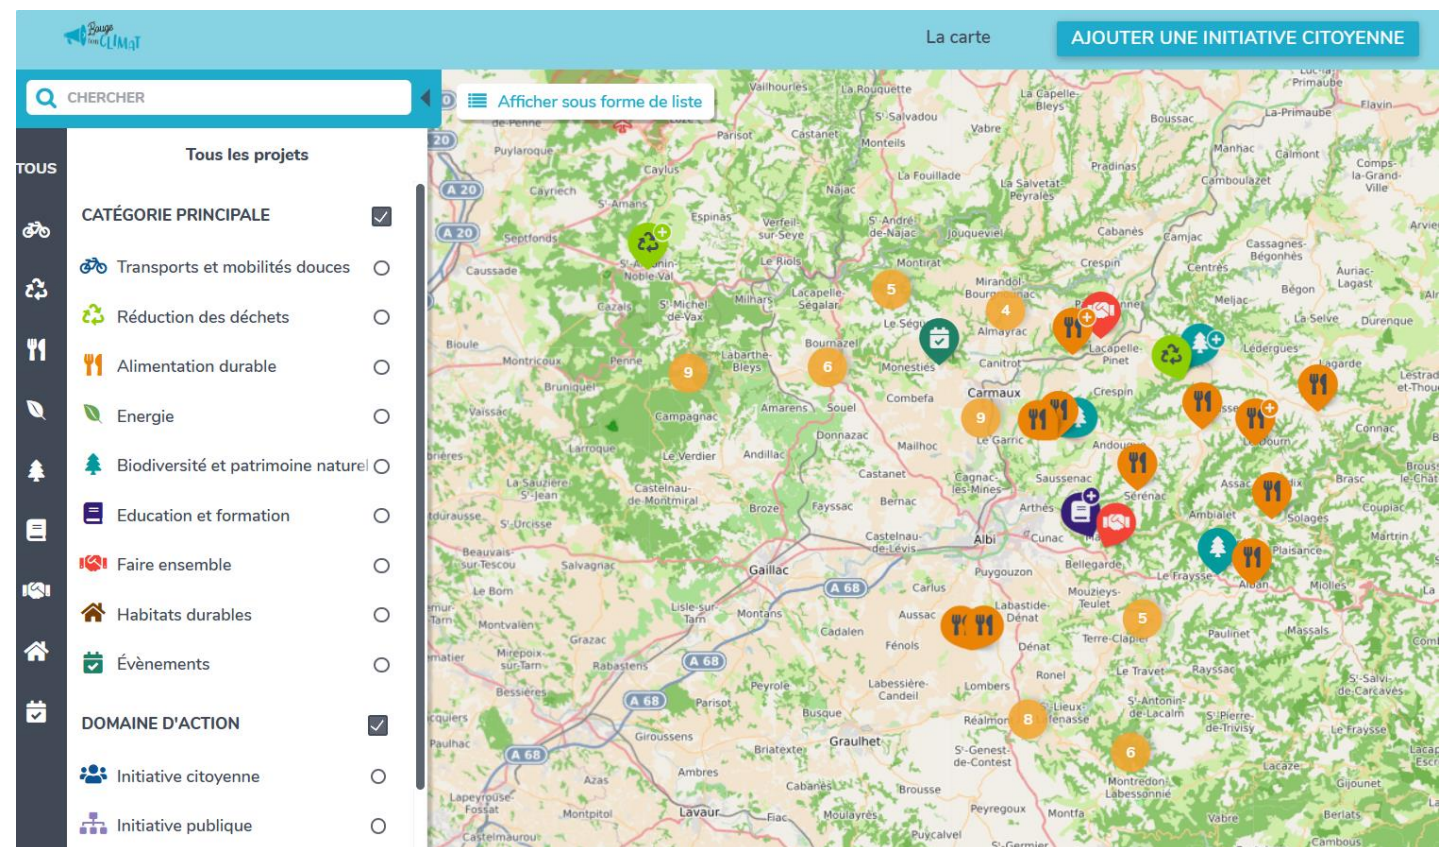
Bouge ton Climat

La carte

AJOUTER UNE INITIATIVE CITOYENNE

CHERCHER

Afficher sous forme de liste

TOUS

Tous les projets

CATÉGORIE PRINCIPALE

Transports et mobilités douces

Réduction des déchets

Alimentation durable

Energie

Biodiversité et patrimoine naturel

Education et formation

Faire ensemble

Habitats durables

Évènements

DOMAINE D'ACTION

Initiative citoyenne

Initiative publique

A 20
A 20
A 68
A 68
A 68
A 68

9
6
5
4
9
5
8
6

Vailhourles
La Rouquette
La Capelle-Bleys
Boussac
La-Primaube
Flavin
S^t-Salvadou
Parisot
Castanet
Rabastens
Gaillac
Albi
Carmaux
Cagnac-les-Mines
Castelnau-de-Lévis
Lisle-sur-Tarn
Graulhet
Lavaur
Cadalen
Fénols
Lombers
Réalmont
Montredon-Labessonnie
Lacapelle-Pinet
Crespin
Saussenac
Arthès
Cunac
Puygouzon
Ambialet
Valence
Naucelle
Mirandol-Bourgnounac
Almayrac
Monestiés
Blaye-les-Mines
Cordes-sur-Ciel
Penne
Bruniquel
Montricoux
Bioule
Caussade
Septfonds
Cayriech
Puylaroque
Saint-Antonin-Noble-Val
Varen
Laguépie
Lacapelle-Ségalar
Labarthe-Bleys
Campagnac
Amarens
Souel
Donnazac
Le Verdier
Andillac
Castelnau-de-Montmiral
Broze
Fayssac
Bernac
Salvagnac
Montans
Couffouleux
Mirepoix-sur-Tarn
Bessières
Buzet-sur-Tarn
Giroussens
Azas
Ambres
Cabanès
Briatexte
Moulayrès
Puycalvel
Brousse
Montfa
Peyregoux
Lautrec
Vabre
Berlats
Lacaze
Le Travet
S^t-Pierre-de-Trivisy
S^t-Antonin-de-Lacalm
Roumégoux
Dénat
Labastide-Dénat
Mouzieys-Teulet
Bellegarde
Terre-Clapier
Paulinet
Massals
Rayssac
Le Fraysse
Alban
Plaisance
Solages
Miolles
Connac
Brasc
Assac
Lédergues
Lagarde
Durenque
La Selve
Bégon
Auriac-Lagast
Cassagnes-Bégonhès
Centrès
Meljac
Camboulazet
Calmont
Comps-la-Grand-Ville
Manhac
Camjac
Cabanès
Pradinas
La Salvetat-Peyralès
La Fouillade
Monteils
Najac
S^t-André-de-Najac
Jouqueviel
Montirat
Le Riols
Verfeil-sur-Seye
Espinas
Caylus
S^t-Amans
Milhars
S^t-Michel-de-Vax
Cazals
Combefa
Mailhoc
Le Garric
Castanet
Rivières
Lagrave
Técou
Peyrole
Busque
Labessière-Candeil
S^t-Genest-de-Contest
Grazac
Montvalen
Le Born
Beauvais-sur-Tescou
S^t-Urcisse
La Sauzière-S^t-Jean
Larroque
Vaïssac
Villebrumier
Paulhac
Lapeyrouse-Fossat
Montpitol
Castelmaurou
Flac
Gijounet
Lacaune
S^t-Salvi-de-Carcavès